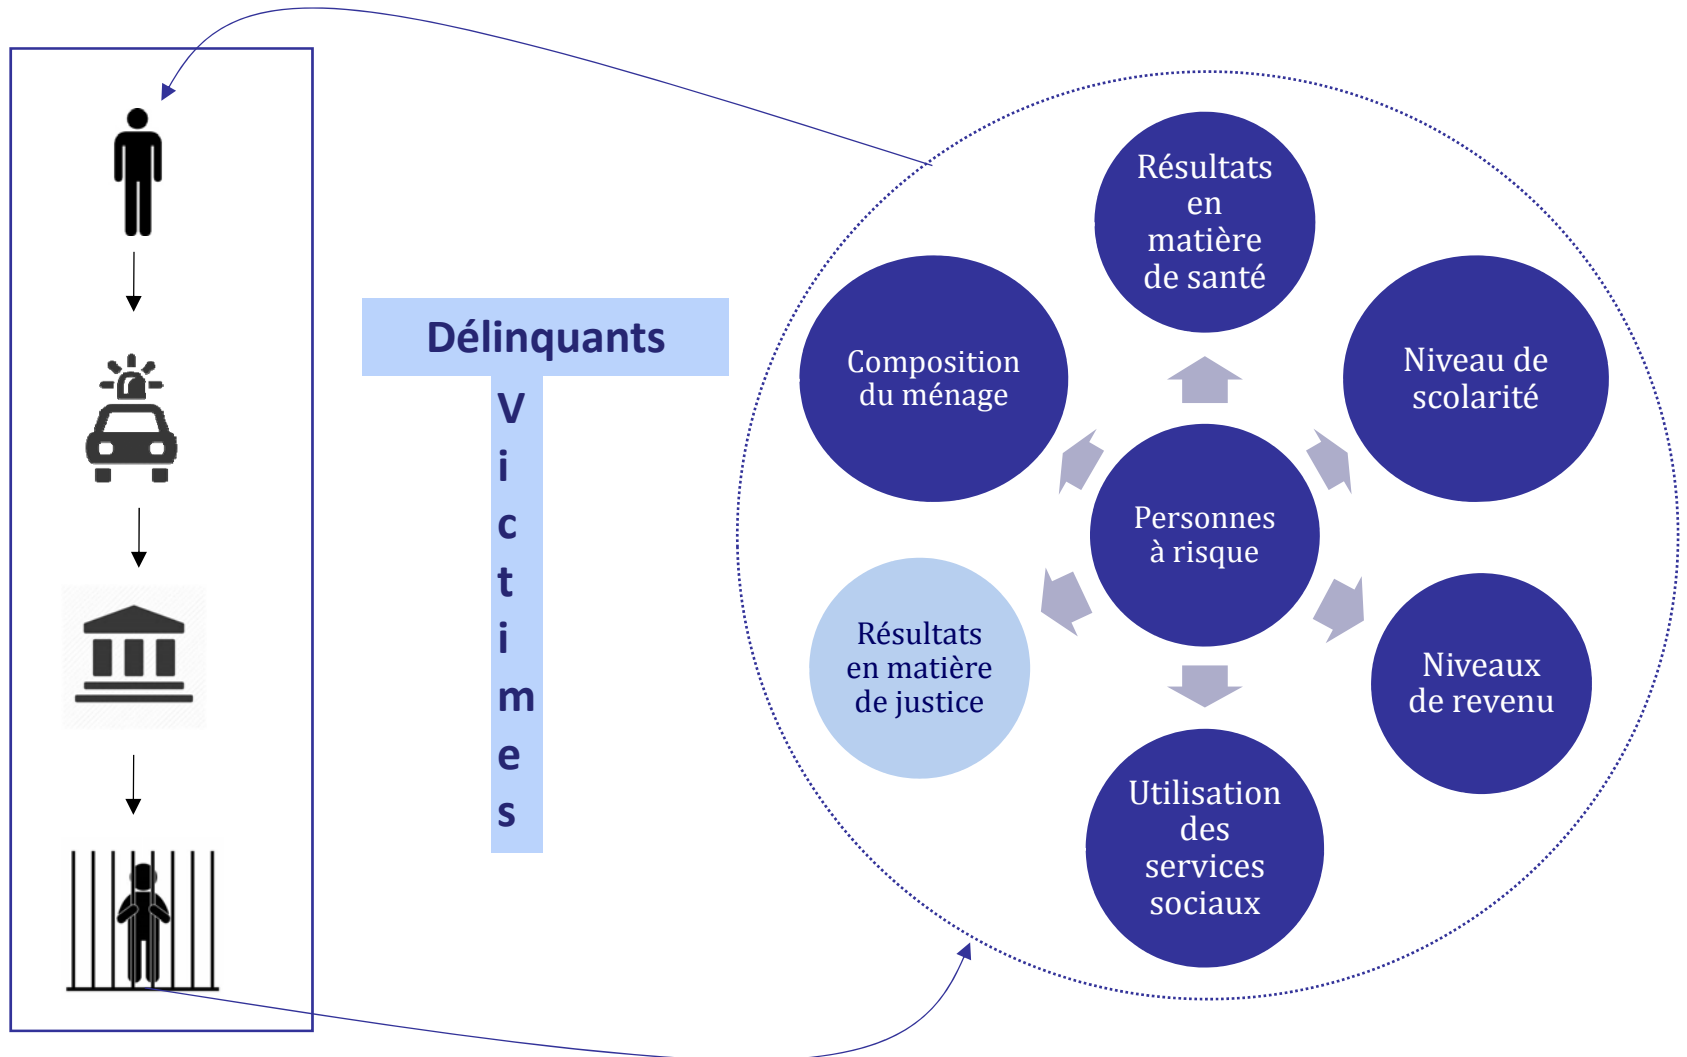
Délinquants

Victimes

Résultats en matière de santé

Composition du ménage

Niveau de scolarité

Personnes à risque

Résultats en matière de justice

Niveaux de revenu

Utilisation des services sociaux